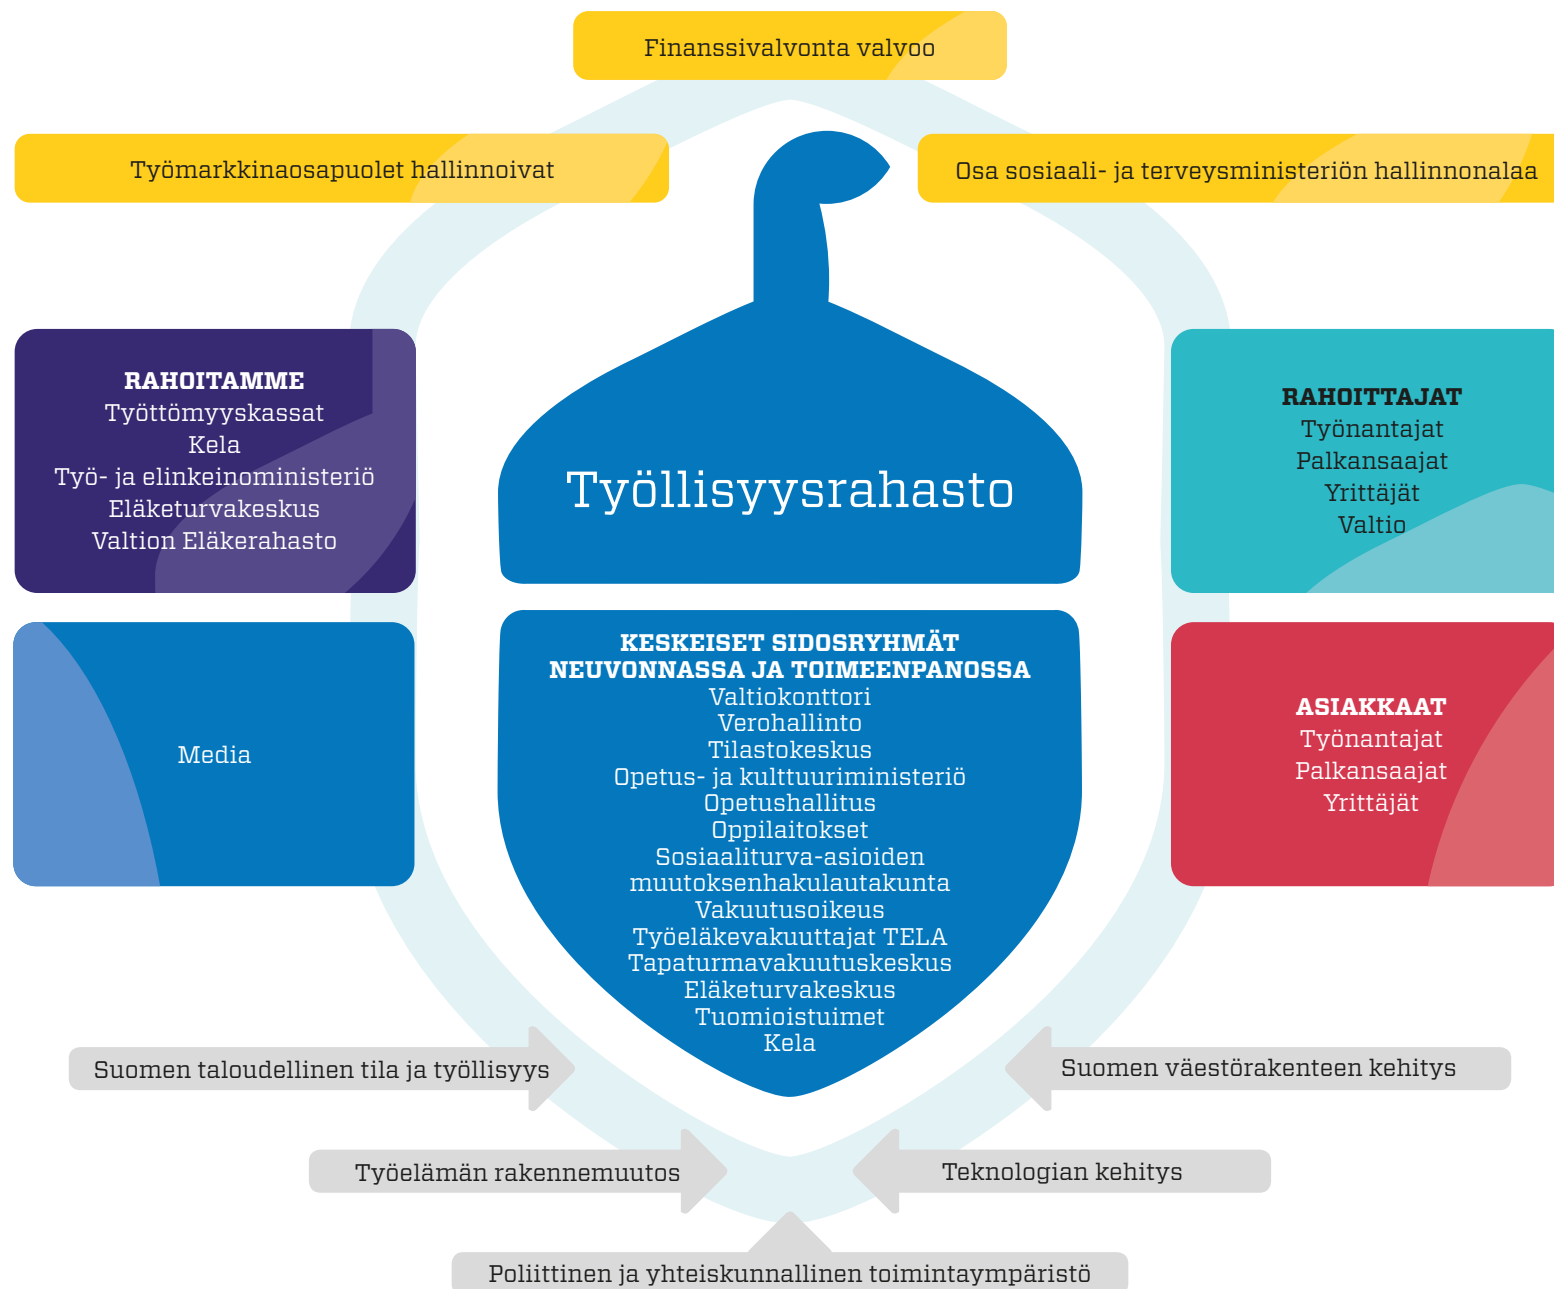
Finanssivalvonta valvoo

Työmarkkinaosapuolet hallinnoivat

Osa sosiaali- ja terveysministeriön hallinnonalaa

RAHOITAMME
Työttömyyskassat
Kela
Työ- ja elinkeinoministeriö
Eläketurvakeskus
Valtion Eläkerahasto

Työllisyysrahasto

RAHOITTAJAT
Työnantajat
Palkansaajat
Yrittäjät
Valtio

Media

KESKEISET SIDOSRYHMÄT NEUVONNASSA JA TOIMEENPANOSSA
Valtiokonttori
Verohallinto
Tilastokeskus
Opetus- ja kulttuuriministeriö
Opetushallitus
Oppilaitokset
Sosiaaliturva-asioiden muutoksenhakulautakunta
Vakuutusoikeus
Työeläkevakuuttajat TELA
Tapaturmavakuutuskeskus
Eläketurvakeskus
Tuomioistuimet
Kela

ASIAKKAAT
Työnantajat
Palkansaajat
Yrittäjät

Suomen taloudellinen tila ja työllisyys

Suomen väestörakenteen kehitys

Työelämän rakennemuutos

Teknologian kehitys

Poliittinen ja yhteiskunnallinen toimintaympäristö